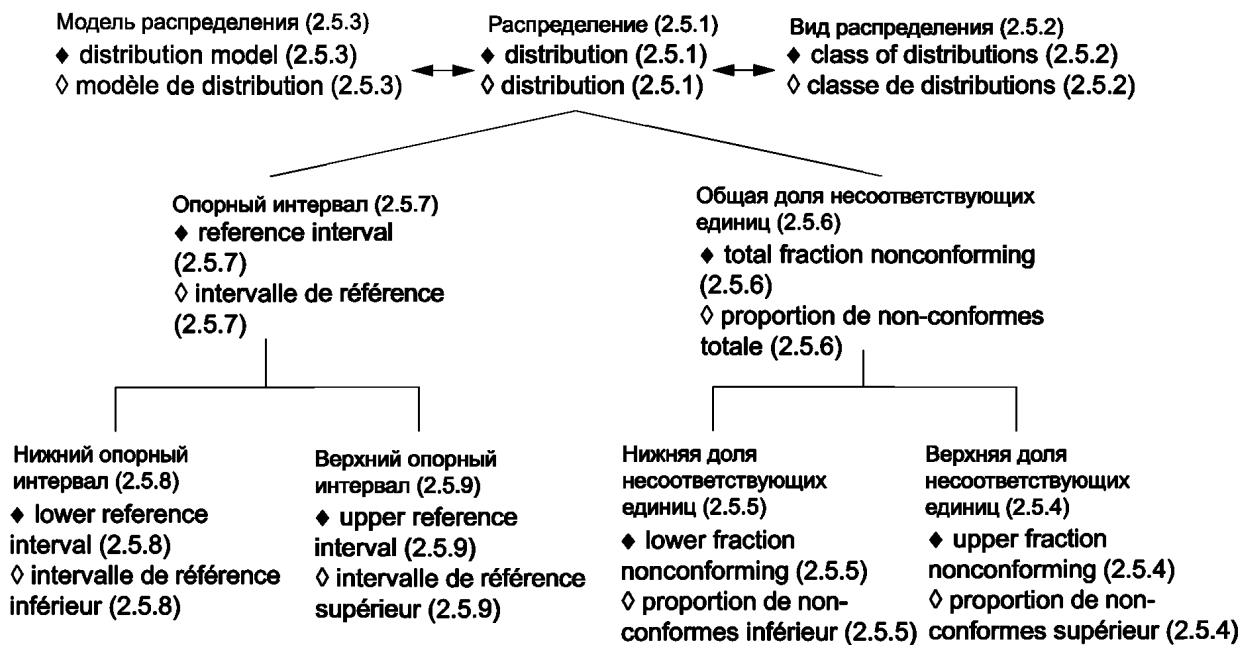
Модель распределения (2.5.3)
♦ distribution model (2.5.3)
◊ modèle de distribution (2.5.3)

Распределение (2.5.1)
♦ distribution (2.5.1)
◊ distribution (2.5.1)

Вид распределения (2.5.2)
♦ class of distributions (2.5.2)
◊ classe de distributions (2.5.2)

Опорный интервал (2.5.7)
♦ reference interval (2.5.7)
◊ intervalle de référence (2.5.7)

Общая доля несоответствующих единиц (2.5.6)
♦ total fraction nonconforming (2.5.6)
◊ proportion de non-conformes totale (2.5.6)

Нижний опорный интервал (2.5.8)
♦ lower reference interval (2.5.8)
◊ intervalle de référence inférieur (2.5.8)

Верхний опорный интервал (2.5.9)
♦ upper reference interval (2.5.9)
◊ intervalle de référence supérieur (2.5.9)

Нижняя доля несоответствующих единиц (2.5.5)
♦ lower fraction nonconforming (2.5.5)
◊ proportion de non-conformes inférieur (2.5.5)

Верхняя доля несоответствующих единиц (2.5.4)
♦ upper fraction nonconforming (2.5.4)
◊ proportion de non-conformes supérieur (2.5.4)